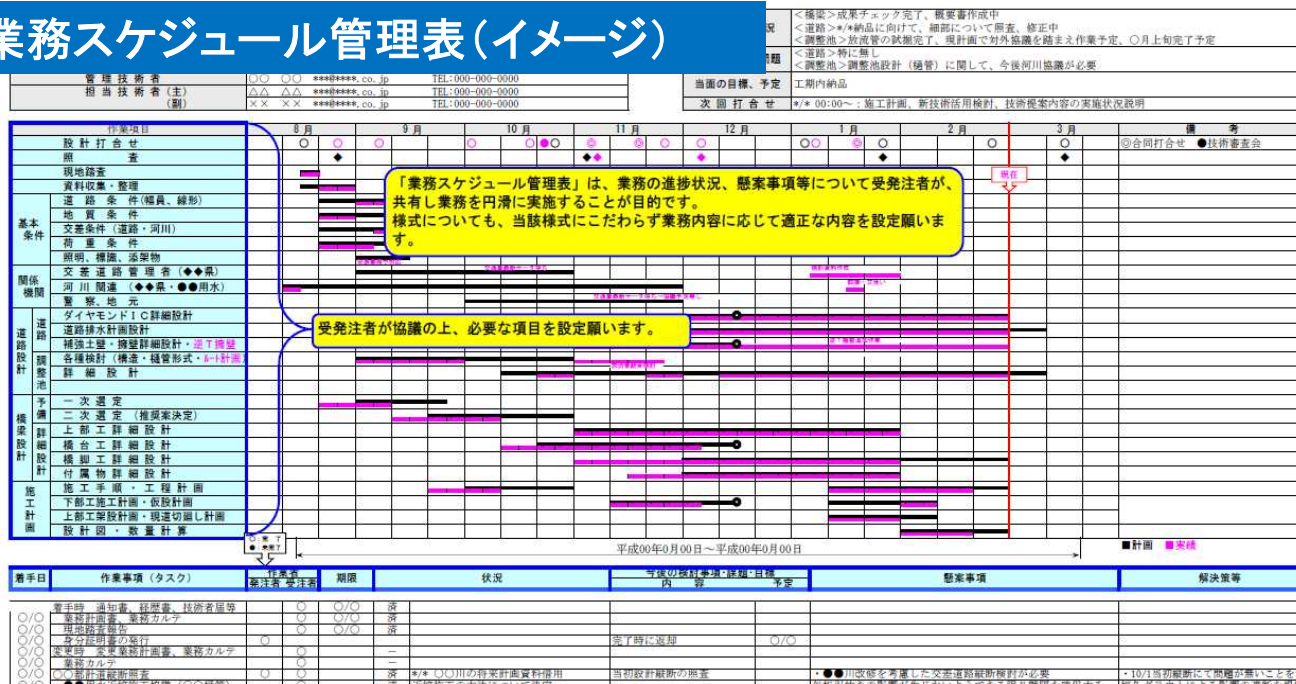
業務スケジュール管理表（イメージ）

況 ＜橋梁＞成果チェック完了、概要書作成中
＜道路＞*/*納品に向けて、細部について照査、修正中
＜調整池＞放流管の試掘完了、現計画で対外協議を踏まえ作業予定、○月上旬完了予定

題 ＜道路＞特に無し
＜調整池＞調整池設計（樋管）に関して、今後河川協議が必要

管理技術者 ○○ ○○ ***@****.co.jp TEL:000-000-0000
担当技術者（主） △△ △△ ***@****.co.jp TEL:000-000-0000
（副） ×× ×× ***@****.co.jp TEL:000-000-0000

当面の目標、予定 工期内納品
次回打合せ */* 00:00～：施工計画、新技術活用検討、技術提案内容の実施状況説明

作業項目 | 8月 | 9月 | 10月 | 11月 | 12月 | 1月 | 2月 | 3月 | 備考

設計打合せ
照査
現地踏査
資料収集・整理
基本条件 道路条件（幅員、線形）
地質条件
交差条件（道路・河川）
荷重条件
照明、標識、添架物
関係機関 交差道路管理者（◆◆県）
河川関連（◆◆県・●●用水）
警察、地元
道路設計 道路 ダイヤモンドIC詳細設計
道路排水計画設計
補強土壁・擁壁詳細設計・逆T擁壁
各種検討（構造・樋管形式・ルート計画）
調整池 詳細設計
橋梁設計 予備 一次選定
二次選定（推奨案決定）
詳細設計 上部工詳細設計
橋台工詳細設計
橋脚工詳細設計
付属物詳細設計
施工計画 施工手順・工程計画
下部工施工計画・仮設計画
上部工架設計画・現道切廻し計画
設計図・数量計算

◎合同打合せ ●技術審査会

現在

「業務スケジュール管理表」は、業務の進捗状況、懸案事項等について受発注者が、共有し業務を円滑に実施することが目的です。
様式についても、当該様式にこだわらず業務内容に応じて適正な内容を設定願います。

受発注者が協議の上、必要な項目を設定願います。

○：実 了
●：未完了

平成00年0月00日～平成00年0月00日

■計画 ■実績

| 着手日 | 作業事項（タスク） | 作業者 発注者 | 受注者 | 期限 | 状況 | 今後の検討事項・課題・目標 内容 | 予定 | 懸案事項 | 解決策等 |
|---|---|---|---|---|---|---|---|---|---|
| ○/○ | 着手時 通知書、経歴書、技術者届等 | | ○ | ○/○ | 済 | | | | |
| ○/○ | 業務計画書、業務カルテ | | ○ | ○/○ | 済 | | | | |
| ○/○ | 現地踏査報告 | | ○ | ○/○ | 済 | | | | |
| ○/○ | 身分証明書の発行 | ○ | | | | 完了時に返却 | ○/○ | | |
| ○/○ | 変更時 変更業務計画書、業務カルテ | | ○ | | － | | | | |
| ○/○ | 業務カルテ | | ○ | | － | | | | |
| ○/○ | ○○部計道縦断照査 | ○ | ○ | | 済 | */* ○○川の将来計画資料借用 | 当初設計縦断の照査 | ・●●川改修を考慮した交差道路縦断検討が必要 | ・10/1当初縦断にて問題が無いことを |